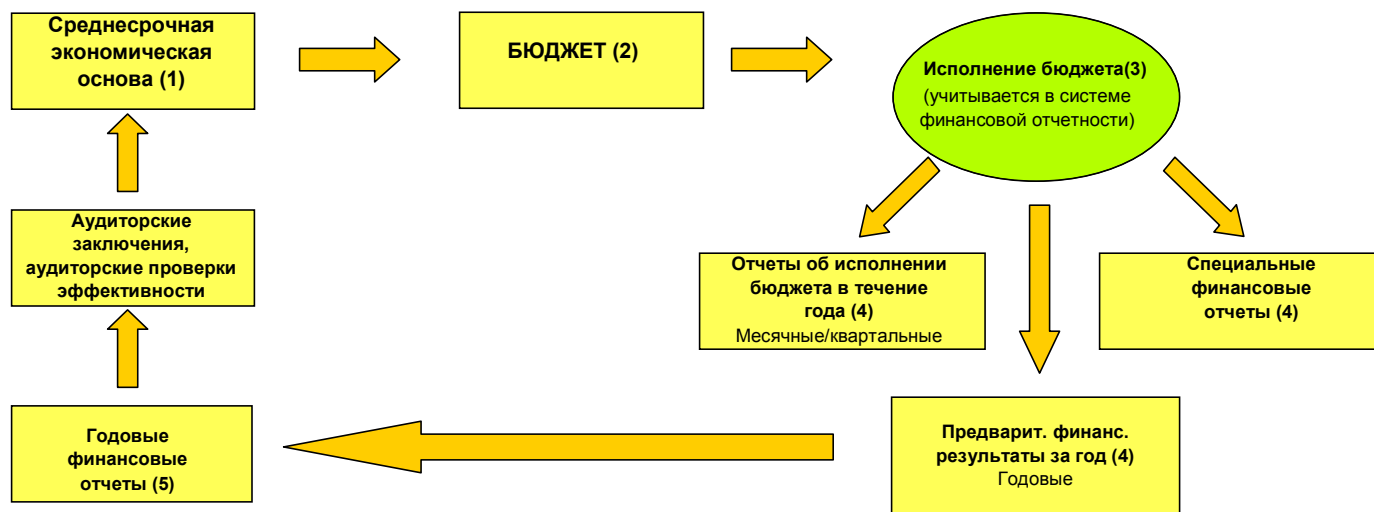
Среднесрочная экономическая основа (1)

БЮДЖЕТ (2)

Исполнение бюджета(3)
(учитывается в системе финансовой отчетности)

Отчеты об исполнении бюджета в течение года (4)
Месячные/квартальные

Специальные финансовые отчеты (4)

Предварит. финанс. результаты за год (4)
Годовые

Годовые финансовые отчеты (5)

Аудиторские заключения, аудиторские проверки эффективности